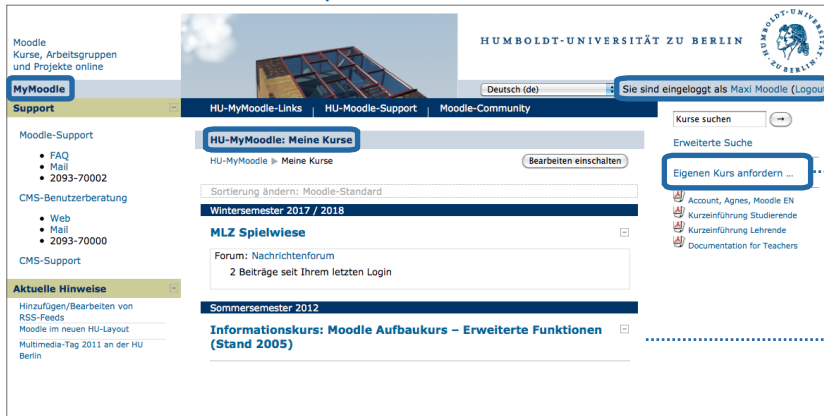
Moodle
Kurse, Arbeitsgruppen und Projekte online

HUMBOLDT-UNIVERSITÄT ZU BERLIN

HUMBOLDT-UNIVERSITÄT ZU BERLIN

MyMoodle

Deutsch (de)

Sie sind eingeloggt als Maxi Moodle (Logout

Support

Moodle-Support

- FAQ
- Mail
- 2093-70002

CMS-Benutzerberatung

- Web
- Mail
- 2093-70000

CMS-Support

Aktuelle Hinweise

Hinzufügen/Bearbeiten von RSS-Feeds

Moodle im neuen HU-Layout

Multimedia-Tag 2011 an der HU Berlin

HU-MyMoodle-Links | HU-Moodle-Support | Moodle-Community

HU-MyMoodle: Meine Kurse

HU-MyMoodle ▶ Meine Kurse

Bearbeiten einschalten

Sortierung ändern: Moodle-Standard

Wintersemester 2017 / 2018

MLZ Spielwiese

Forum: Nachrichtenforum
2 Beiträge seit Ihrem letzten Login

Sommersemester 2012

Informationskurs: Moodle Aufbaukurs – Erweiterte Funktionen (Stand 2005)

Kurse suchen

Erweiterte Suche

Eigenen Kurs anfordern ...

Account, Agnes, Moodle EN
Kurzeinführung Studierende
Kurzeinführung Lehrende
Documentation for Teachers